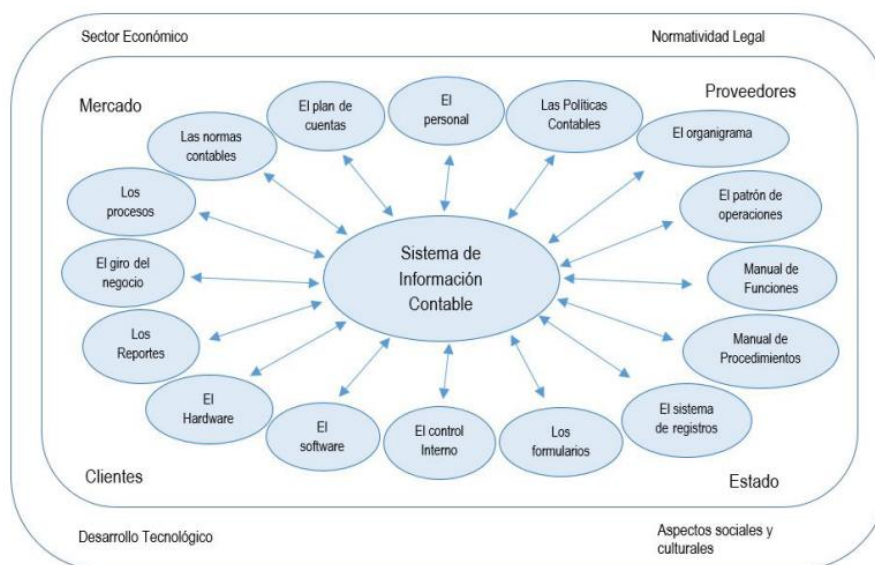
Sector Económico

Normatividad Legal

Mercado

Proveedores

El plan de cuentas

El personal

Las Políticas Contables

Las normas contables

El organigrama

Los procesos

El patrón de operaciones

Sistema de Información Contable

El giro del negocio

Manual de Funciones

Los Reportes

Manual de Procedimientos

El Hardware

El software

El control Interno

Los formularios

El sistema de registros

Clientes

Estado

Desarrollo Tecnológico

Aspectos sociales y culturales